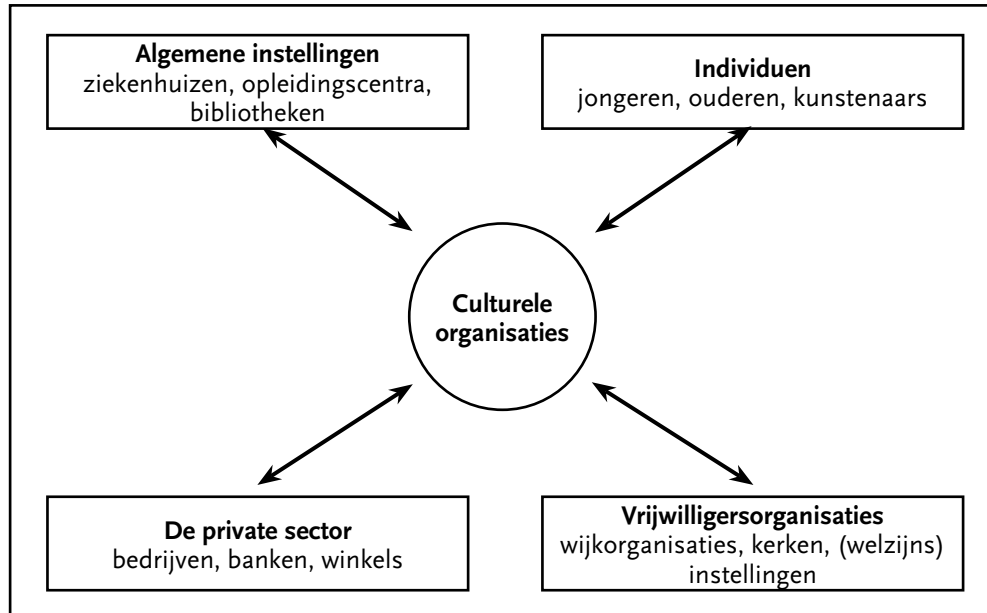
**Algemene instellingen**
ziekenhuizen, opleidingscentra, bibliotheken

**Individuen**
jongeren, ouderen, kunstenaars

**Culturele organisaties**

**De private sector**
bedrijven, banken, winkels

**Vrijwilligersorganisaties**
wijkorganisaties, kerken, (welzijns) instellingen